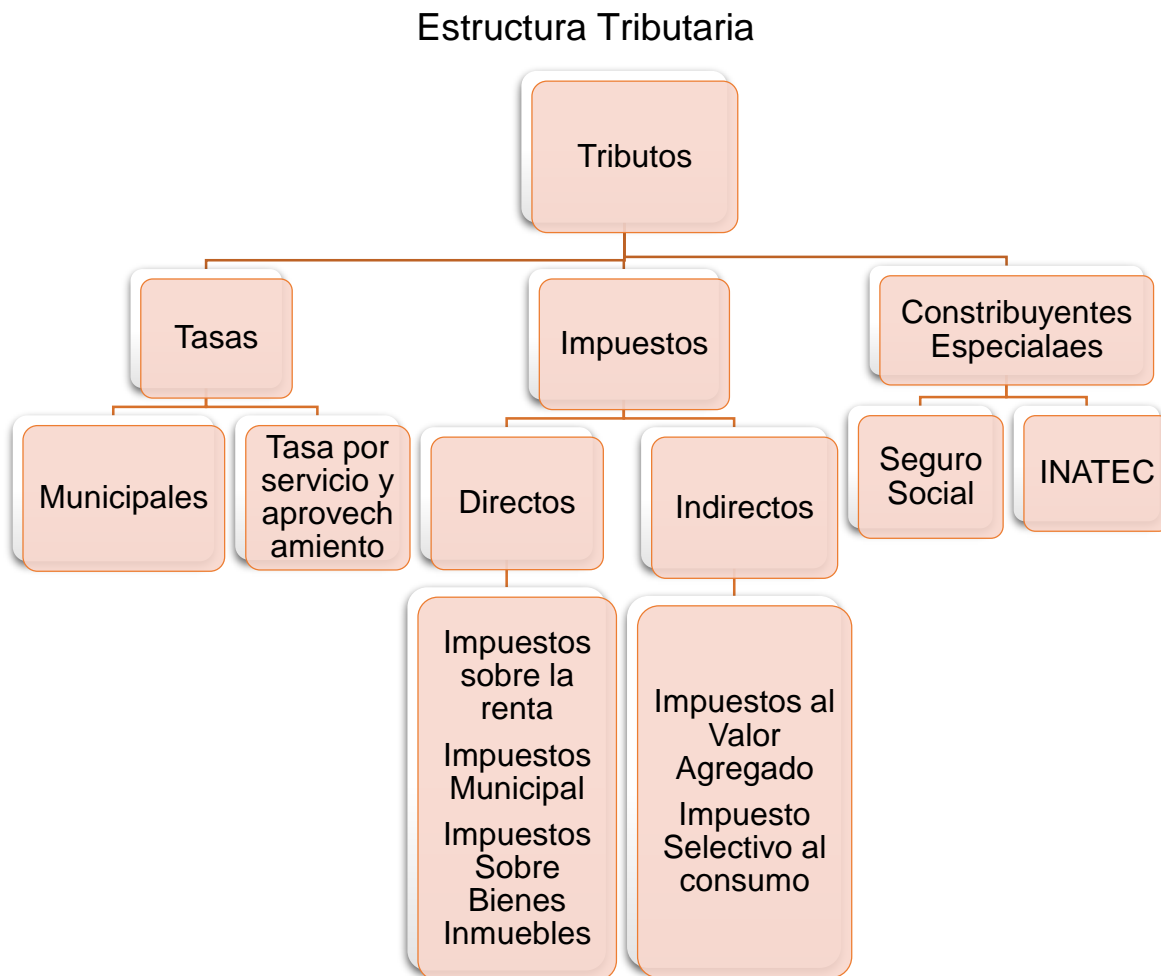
Estructura Tributaria

Tributos

Tasas

Impuestos

Constribuyentes Especialaes

Municipales

Tasa por servicio y aprovechamiento

Directos

Indirectos

Seguro Social

INATEC

Impuestos sobre la renta

Impuestos Municipal

Impuestos Sobre Bienes Inmuebles

Impuestos al Valor Agregado

Impuesto Selectivo al consumo